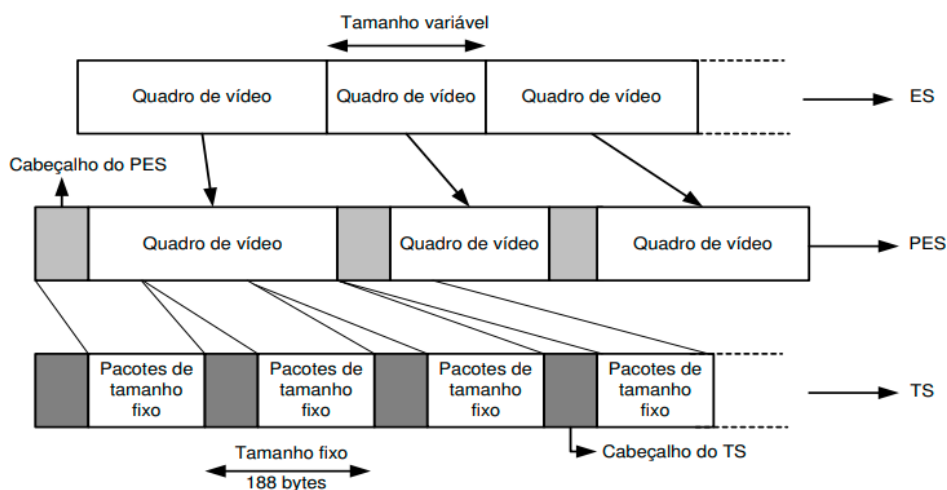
Tamanho variável

Quadro de vídeo | Quadro de vídeo | Quadro de vídeo → ES

Cabeçalho do PES

Quadro de vídeo | Quadro de vídeo | Quadro de vídeo → PES

Pacotes de tamanho fixo | Pacotes de tamanho fixo | Pacotes de tamanho fixo | Pacotes de tamanho fixo → TS

Tamanho fixo
188 bytes

Cabeçalho do TS